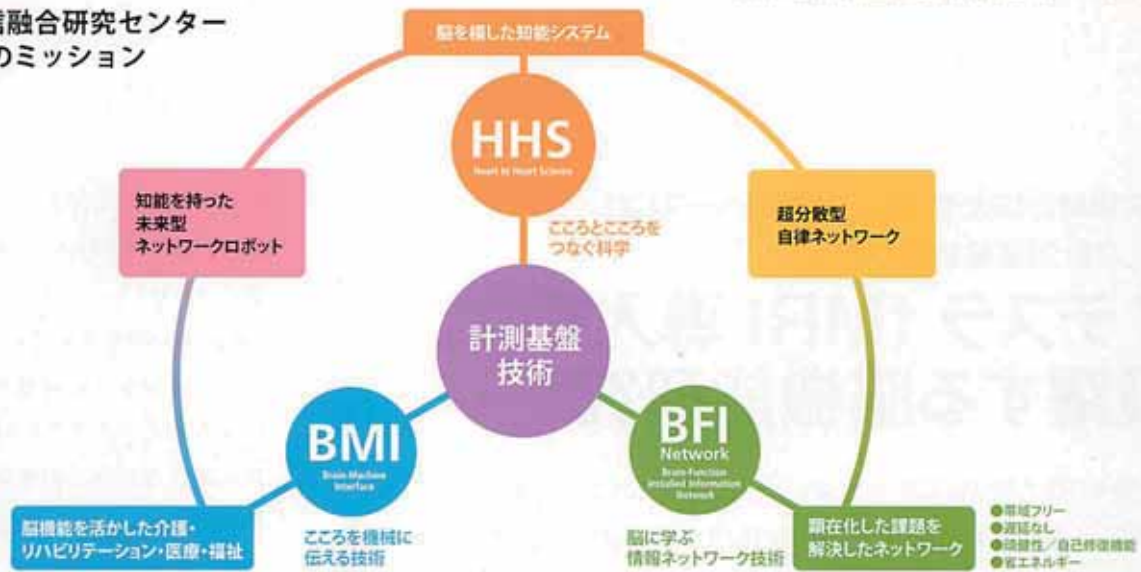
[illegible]報融合研究センター
のミッション

脳を模した知能システム

HHS
Heart to Heart Science

こころとこころを
つなぐ科学

知能を持った
未来型
ネットワークロボット

超分散型
自律ネットワーク

計測基盤
技術

BMI
Brain-Machine Interface

BFI
Network
Brain-Function Installed Information Network

脳機能を活かした介護・
リハビリテーション・医療・福祉

こころを機械に
伝える技術

脳に学ぶ
情報ネットワーク技術

顕在化した課題を
解決したネットワーク

●帯域フリー
●遅延なし
●頑健性／自己修復機能
●省エネルギー